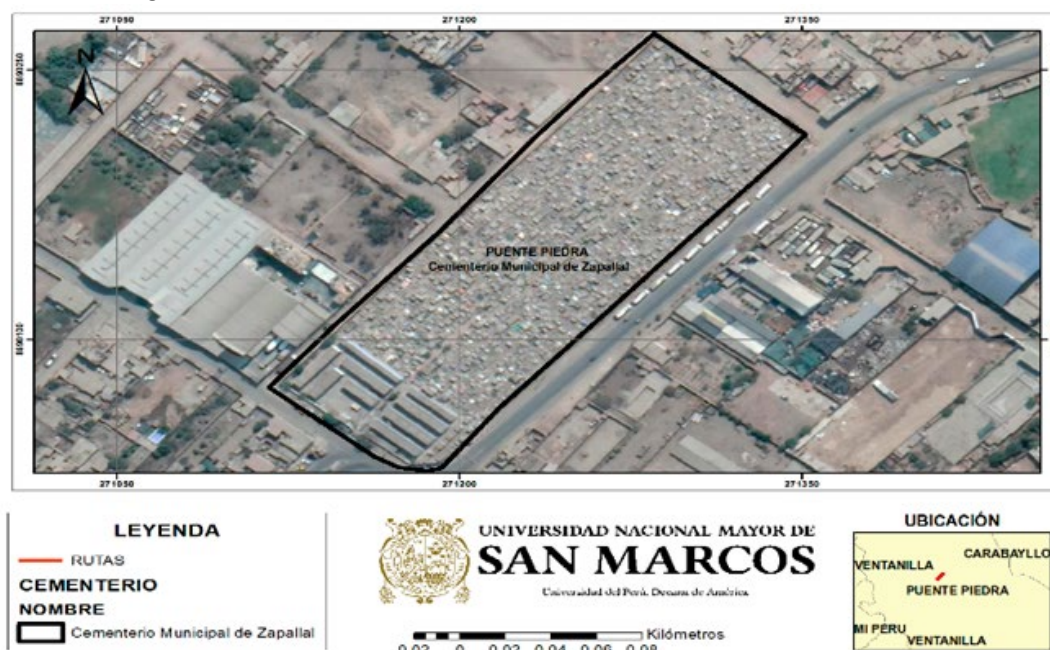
271050 271200 271350

8690250

8690100

N

PUENTE PIEDRA
Cementerio Municipal de Zapallal

271050 271200 271350

LEYENDA
RUTAS
CEMENTERIO
NOMBRE
Cementerio Municipal de Zapallal

UNIVERSIDAD NACIONAL MAYOR DE
SAN MARCOS
Universidad del Perú. Decana de América

Kilómetros
0.02 0 0.02 0.04 0.06 0.08

UBICACIÓN
VENTANILLA
CARABAYLLO
PUENTE PIEDRA
MI PERU
VENTANILLA